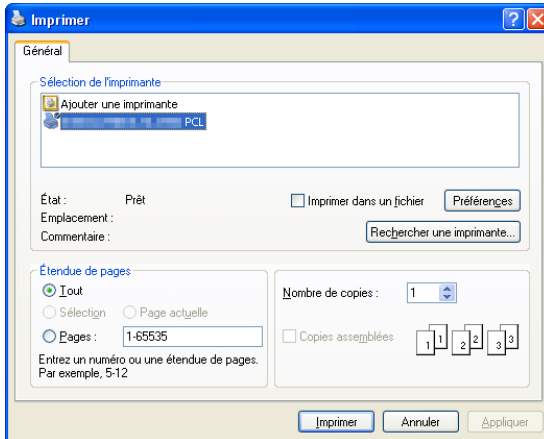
Imprimer

Général

Sélection de l'imprimante

Ajouter une imprimante

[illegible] PCL

État : Prêt

Emplacement :

Commentaire :

Imprimer dans un fichier

Préférences

Rechercher une imprimante...

Étendue de pages

Tout

Sélection

Page actuelle

Pages : 1-65535

Entrez un numéro ou une étendue de pages. Par exemple, 5-12

Nombre de copies : 1

Copies assemblées

1 1 2 2 3 3

Imprimer

Annuler

Appliquer